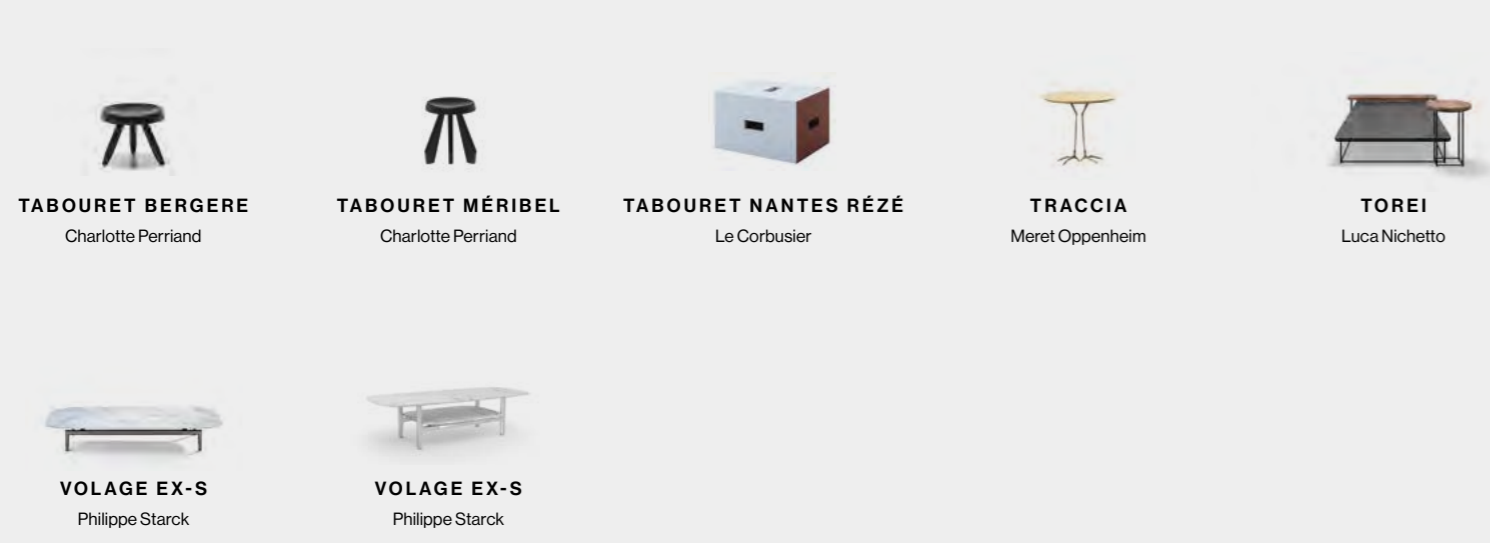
TABOURET BERGERE
Charlotte Perriand

TABOURET MÉRIBEL
Charlotte Perriand

TABOURET NANTES RÉZÉ
Le Corbusier

TRACCIA
Meret Oppenheim

TOREI
Luca Nichetto

VOLAGE EX-S
Philippe Starck

VOLAGE EX-S
Philippe Starck